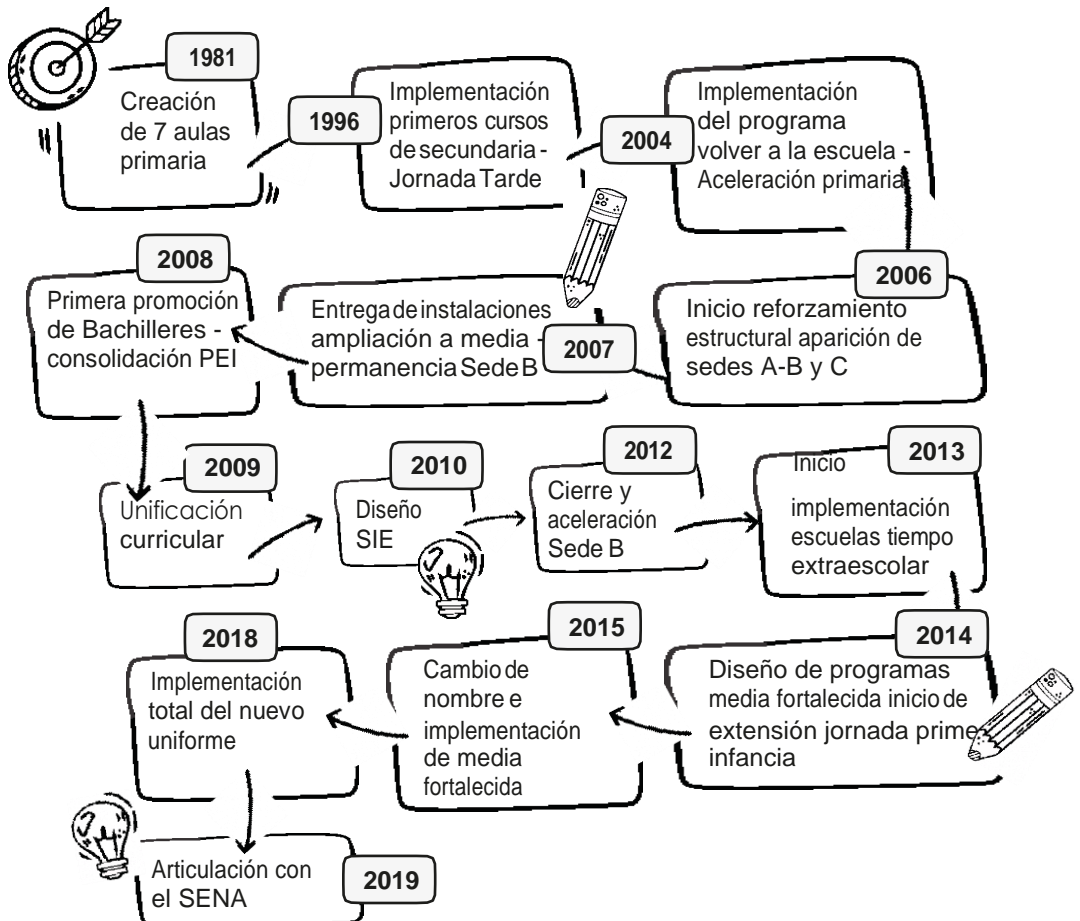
1981
Creación de 7 aulas primaria

1996
Implementación primeros cursos de secundaria - Jornada Tarde

2004
Implementación del programa volver a la escuela - Aceleración primaria

2006
Inicio reforzamiento estructural aparición de sedes A-B y C

2007
Entrega de instalaciones ampliación a media - permanencia Sede B

2008
Primera promoción de Bachilleres - consolidación PEI

2009
Unificación curricular

2010
Diseño SIE

2012
Cierre y aceleración Sede B

2013
Inicio implementación escuelas tiempo extraescolar

2014
Diseño de programas media fortalecida inicio de extensión jornada prime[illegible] infancia

2015
Cambio de nombre e implementación de media fortalecida

2018
Implementación total del nuevo uniforme

2019
Articulación con el SENA